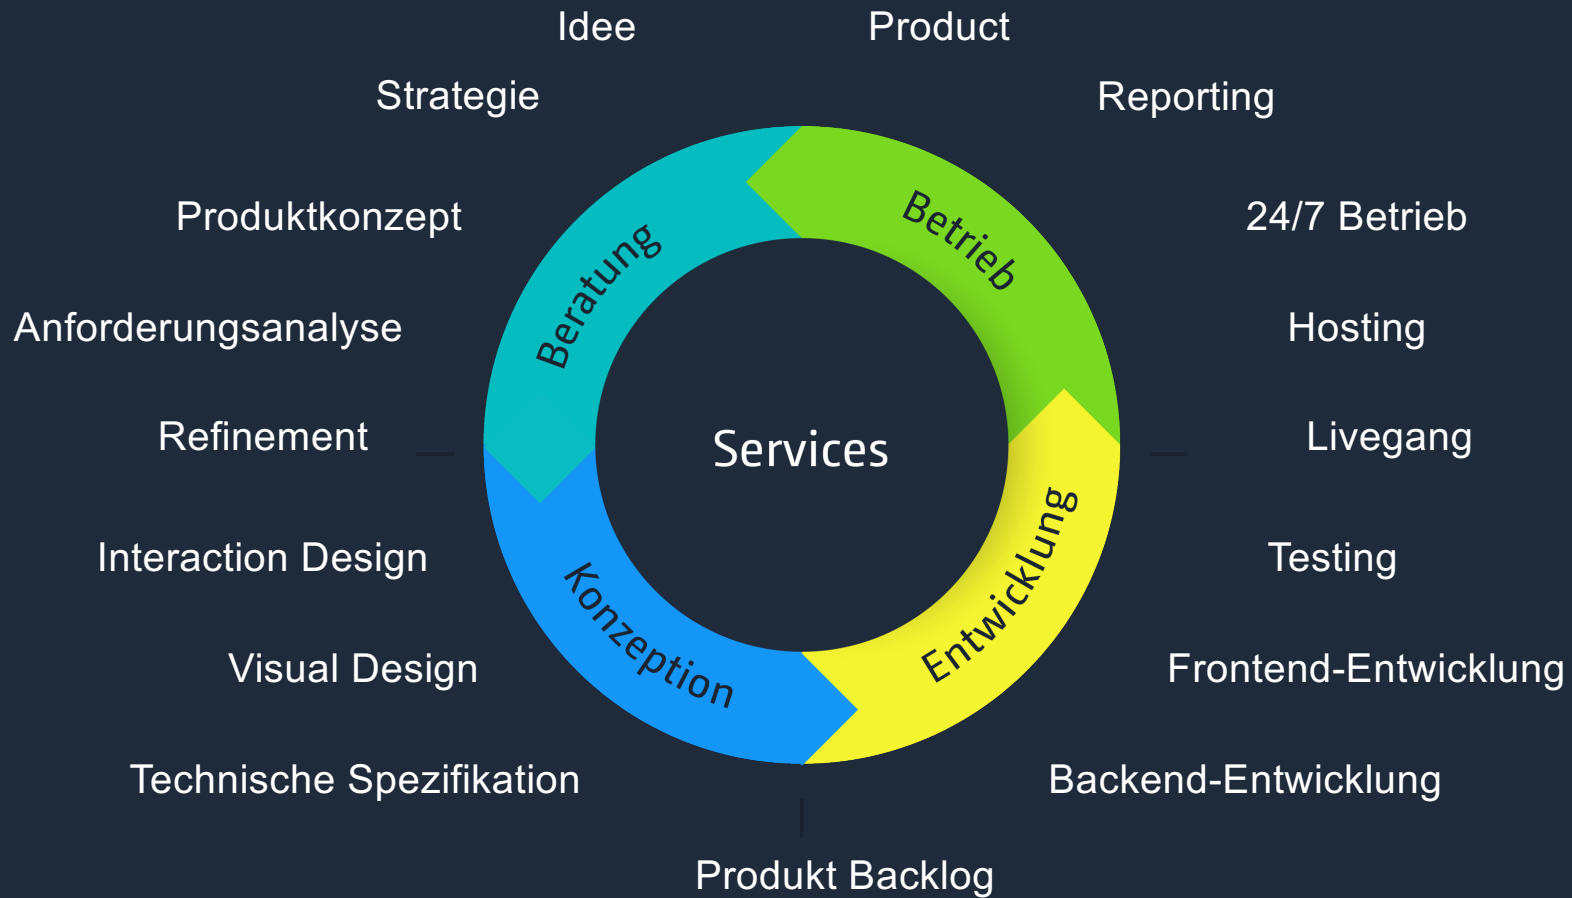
Idee

Product

Strategie

Reporting

Produktkonzept

24/7 Betrieb

Anforderungsanalyse

Hosting

Refinement

Livegang

Interaction Design

Testing

Visual Design

Frontend-Entwicklung

Technische Spezifikation

Backend-Entwicklung

Produkt Backlog

Beratung

Betrieb

Entwicklung

Konzeption

Services